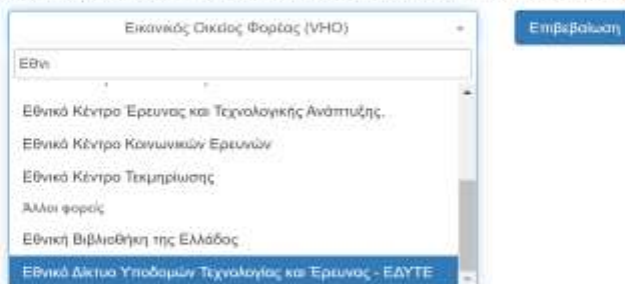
Εικονικός Οικείος Φορέας (VHO)

Επιβεβαίωση

Εθνι

Εθνικό Κέντρο Έρευνας και Τεχνολογικής Ανάπτυξης.

Εθνικό Κέντρο Κοινωνικών Ερευνών

Εθνικό Κέντρο Τεκμηρίωσης

Άλλοι φορείς

Εθνική Βιβλιοθήκη της Ελλάδος

Εθνικό Δίκτυο Υποδομών Τεχνολογίας και Έρευνας - ΕΔΥΤΕ